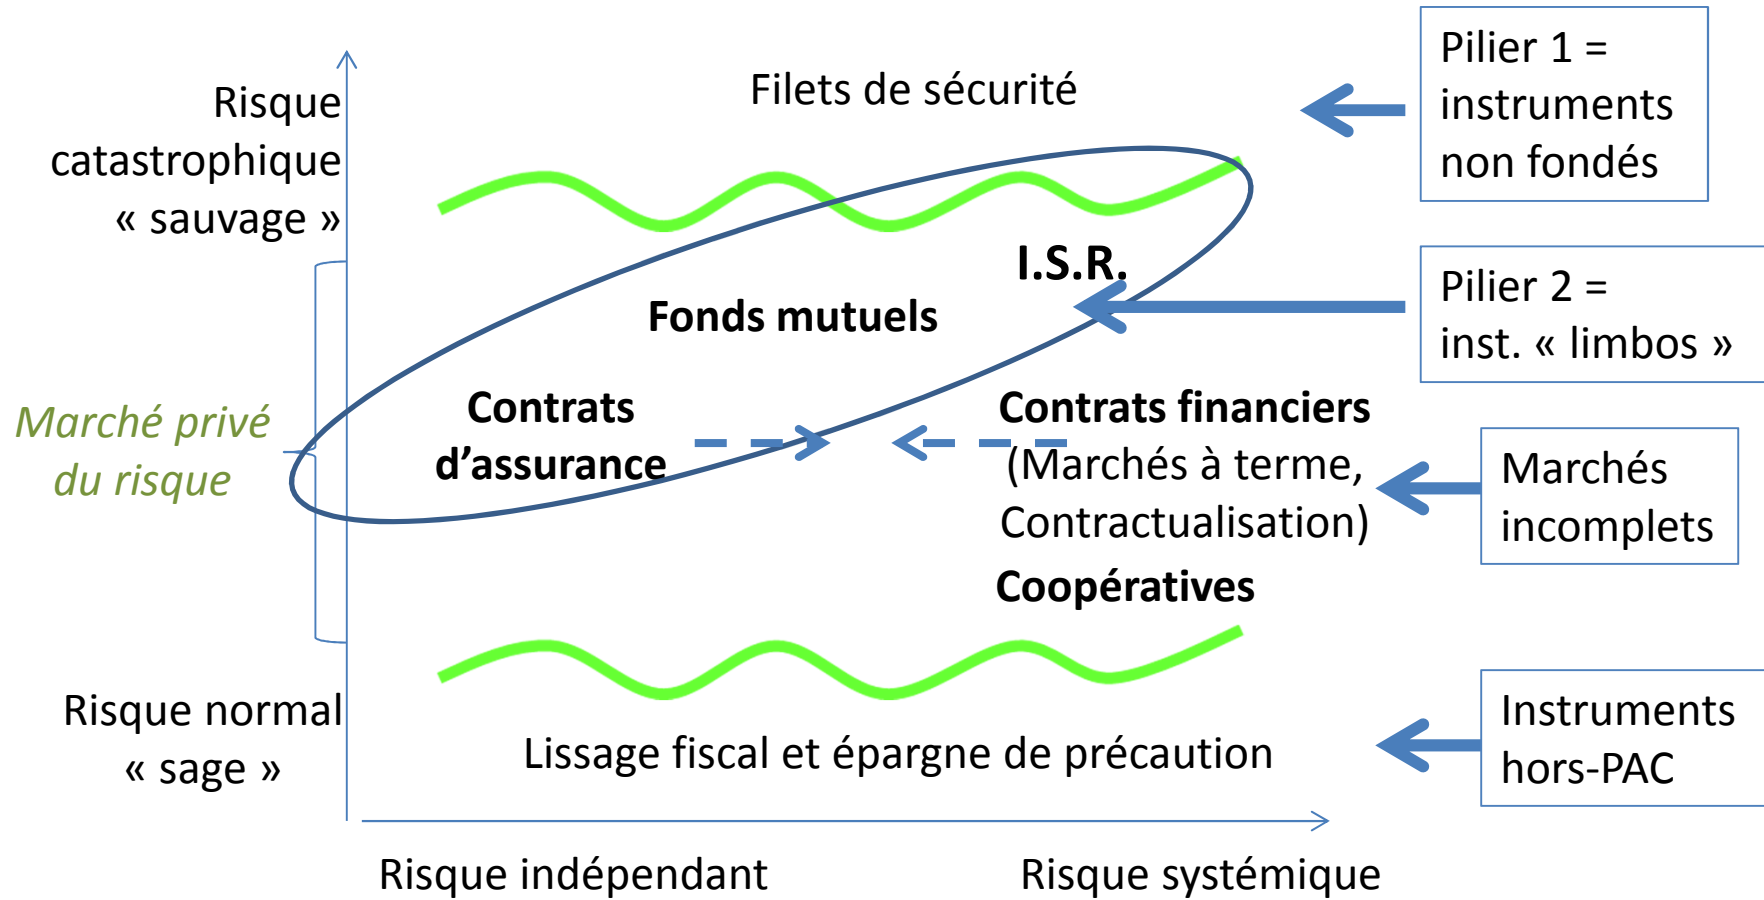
Risque catastrophique « sauvage »

Filets de sécurité

Pilier 1 = instruments non fondés

I.S.R.

Fonds mutuels

Pilier 2 = inst. « limbos »

Marché privé du risque

Contrats d'assurance

Contrats financiers (Marchés à terme, Contractualisation)

Marchés incomplets

Coopératives

Risque normal « sage »

Lissage fiscal et épargne de précaution

Instruments hors-PAC

Risque indépendant

Risque systémique